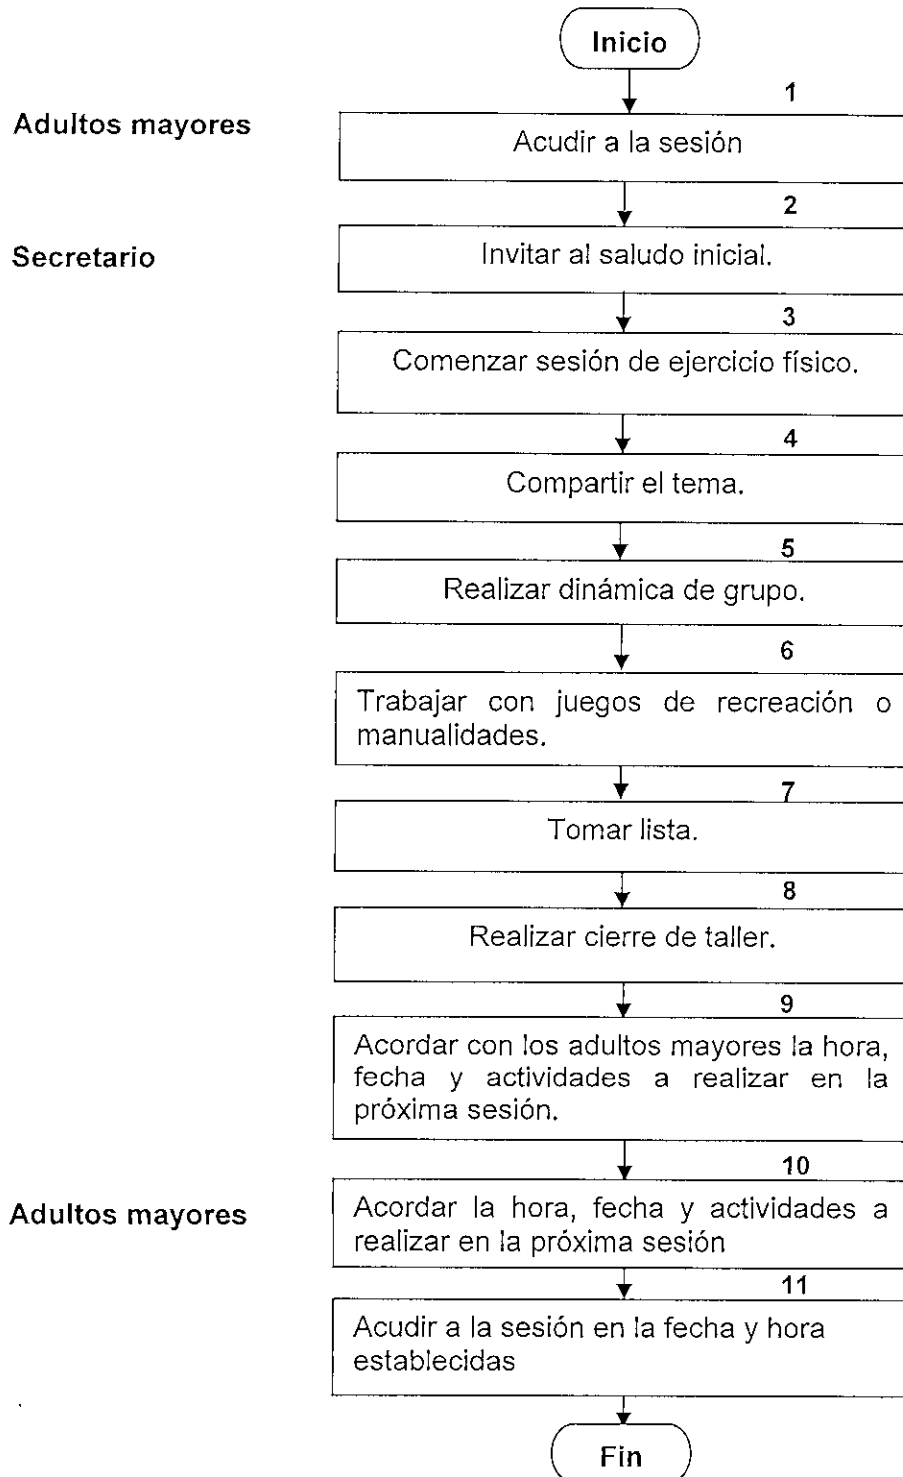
Inicio

Adultos mayores

1

Acudir a la sesión

Secretario

2

Invitar al saludo inicial.

3

Comenzar sesión de ejercicio físico.

4

Compartir el tema.

5

Realizar dinámica de grupo.

6

Trabajar con juegos de recreación o manualidades.

7

Tomar lista.

8

Realizar cierre de taller.

9

Acordar con los adultos mayores la hora, fecha y actividades a realizar en la próxima sesión.

Adultos mayores

10

Acordar la hora, fecha y actividades a realizar en la próxima sesión

11

Acudir a la sesión en la fecha y hora establecidas

Fin